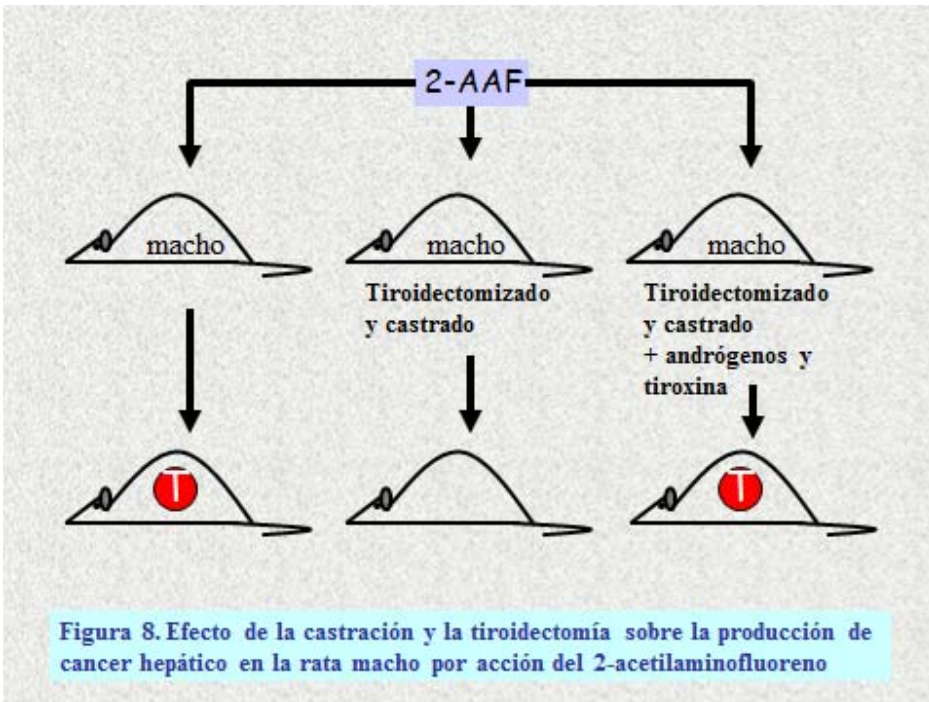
2-AAF

macho

macho

Tiroidectomizado y castrado

macho

Tiroidectomizado y castrado + andrógenos y tiroxina

T

T

Figura 8. Efecto de la castración y la tiroidectomía sobre la producción de cancer hepático en la rata macho por acción del 2-acetilaminofluoreno